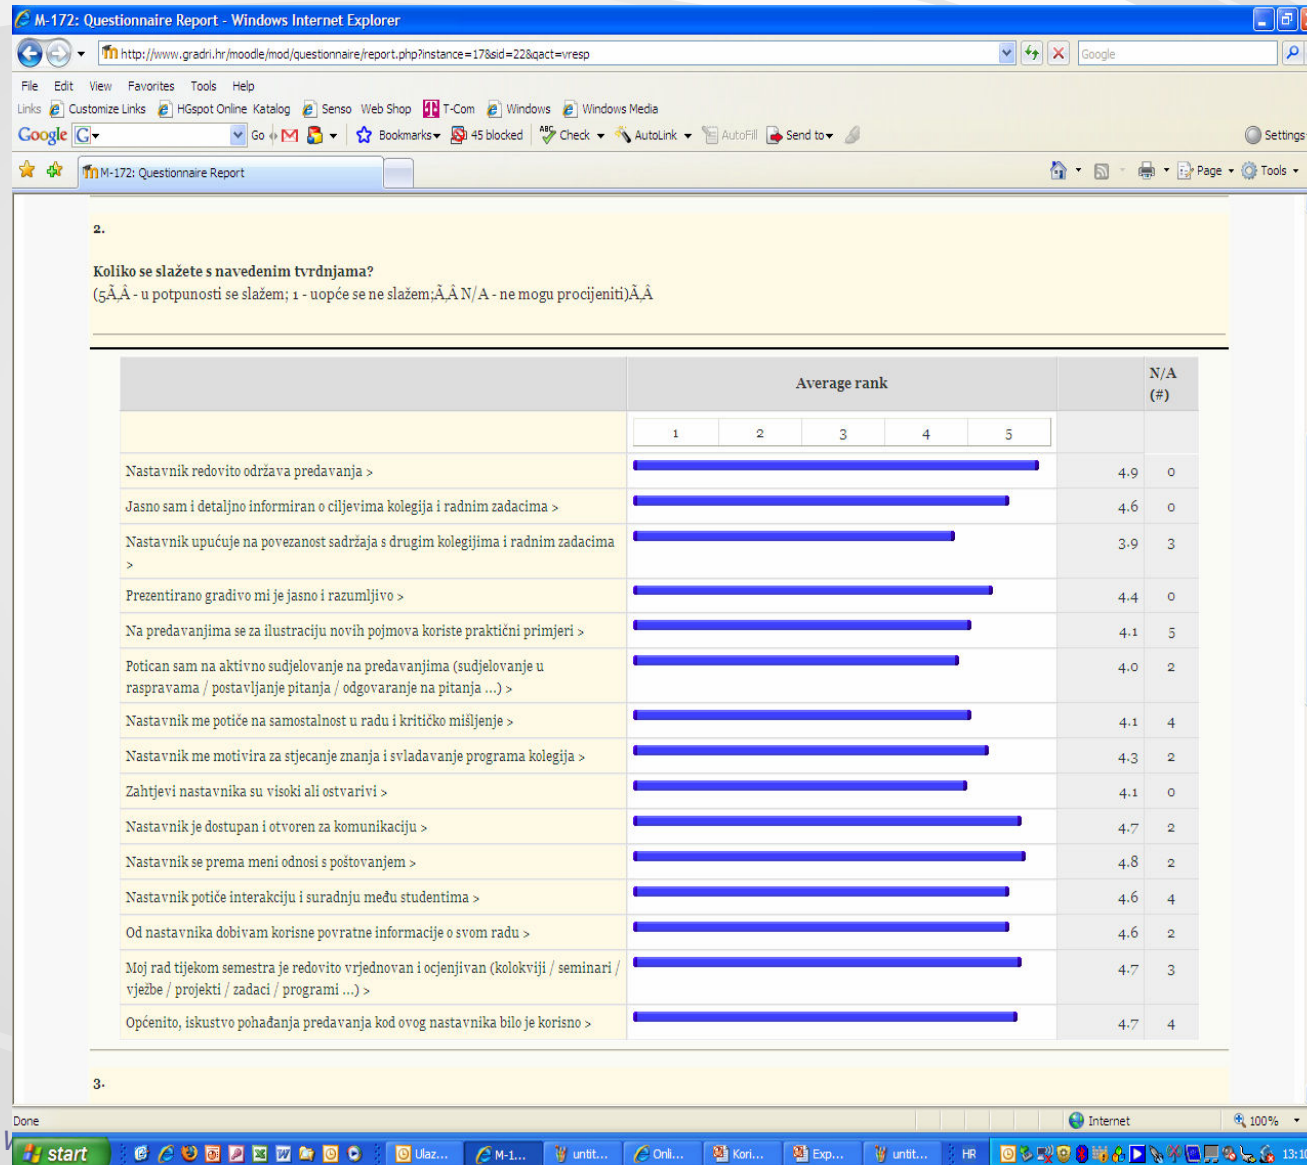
M-172: Questionnaire Report - Windows Internet Explorer

http://www.gradri.hr/moodle/mod/questionnaire/report.php?instance=17&sid=22&qact=vresp

Google

File Edit View Favorites Tools Help

Links Customize Links HGspot Online Katalog Senso Web Shop T-Com Windows Windows Media

Google Go Bookmarks 45 blocked Check AutoLink AutoFill Send to Settings

M-172: Questionnaire Report

Page Tools

2.

Koliko se slažete s navedenim tvrdnjama?
(5Ă‚Â - u potpunosti se slažem; 1 - uopće se ne slažem;Ă‚Â N/A - ne mogu procijeniti)Ă‚Â

| | Average rank | | N/A (#) |
|---|---|---|---|
| | 1 2 3 4 5 | | |
| Nastavnik redovito održava predavanja > | | 4.9 | 0 |
| Jasno sam i detaljno informiran o ciljevima kolegija i radnim zadacima > | | 4.6 | 0 |
| Nastavnik upućuje na povezanost sadržaja s drugim kolegijima i radnim zadacima > | | 3.9 | 3 |
| Prezentirano gradivo mi je jasno i razumljivo > | | 4.4 | 0 |
| Na predavanjima se za ilustraciju novih pojmova koriste praktični primjeri > | | 4.1 | 5 |
| Potican sam na aktivno sudjelovanje na predavanjima (sudjelovanje u raspravama / postavljanje pitanja / odgovaranje na pitanja ...) > | | 4.0 | 2 |
| Nastavnik me potiče na samostalnost u radu i kritičko mišljenje > | | 4.1 | 4 |
| Nastavnik me motivira za stjecanje znanja i svladavanje programa kolegija > | | 4.3 | 2 |
| Zahtjevi nastavnika su visoki ali ostvarivi > | | 4.1 | 0 |
| Nastavnik je dostupan i otvoren za komunikaciju > | | 4.7 | 2 |
| Nastavnik se prema meni odnosi s poštovanjem > | | 4.8 | 2 |
| Nastavnik potiče interakciju i suradnju među studentima > | | 4.6 | 4 |
| Od nastavnika dobivam korisne povratne informacije o svom radu > | | 4.6 | 2 |
| Moj rad tijekom semestra je redovito vrjednovan i ocjenjivan (kolokviji / seminari / vježbe / projekti / zadaci / programi ...) > | | 4.7 | 3 |
| Općenito, iskustvo pohađanja predavanja kod ovog nastavnika bilo je korisno > | | 4.7 | 4 |

3.

Done Internet 100%

start Ulaz... M-1... untit... Onli... Kori... Exp... untit... HR 13:10